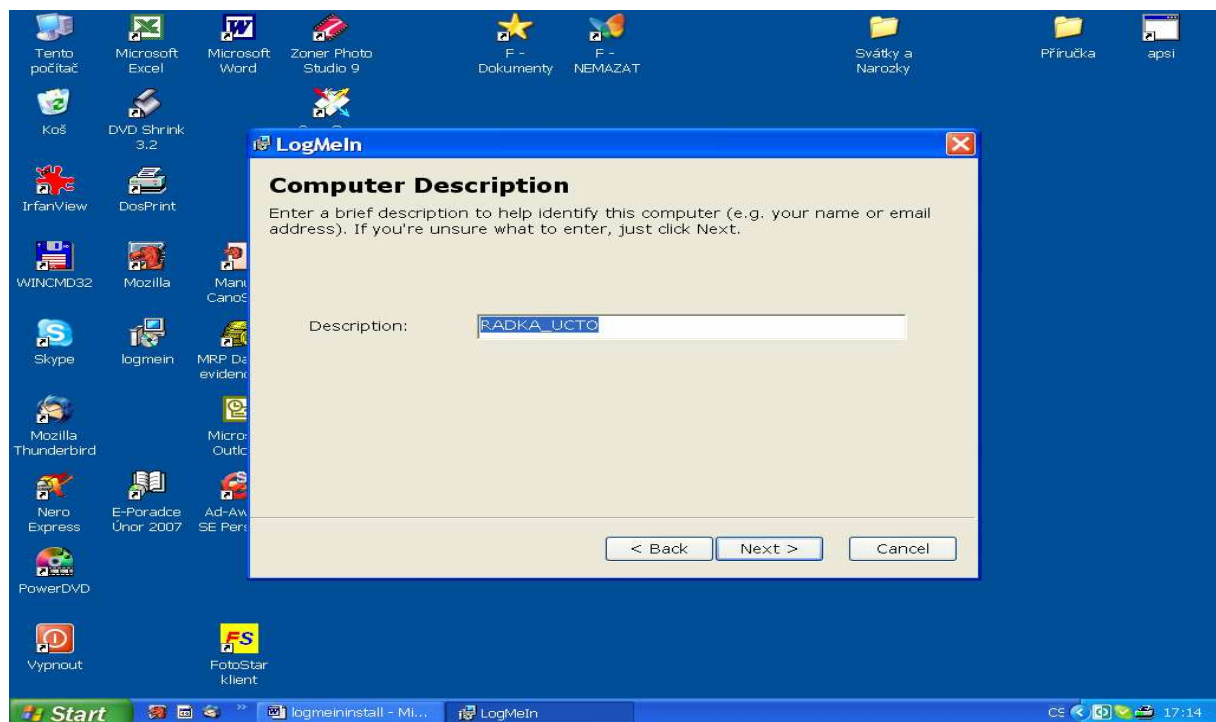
Tento počítač

Microsoft Excel

Microsoft Word

Zoner Photo Studio 9

F - Dokumenty

F - NEMAZAT

Svátky a Narozky

Příručka

apsi

Koš

DVD Shrink 3.2

IrfanView

DosPrint

WINCMD32

Mozilla

Manu Cano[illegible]

Skype

logmein

MRP Da evidenc

Mozilla Thunderbird

Micro Outlo

Nero Express

E-Poradce Únor 2007

Ad-Aw SE Pers

PowerDVD

Vypnout

FotoStar klient

LogMeIn

Computer Description

Enter a brief description to help identify this computer (e.g. your name or email address). If you're unsure what to enter, just click Next.

Description: RADKA_UCTO

< Back

Next >

Cancel

Start

logmeininstall - Mi...

LogMeIn

CS

17:14